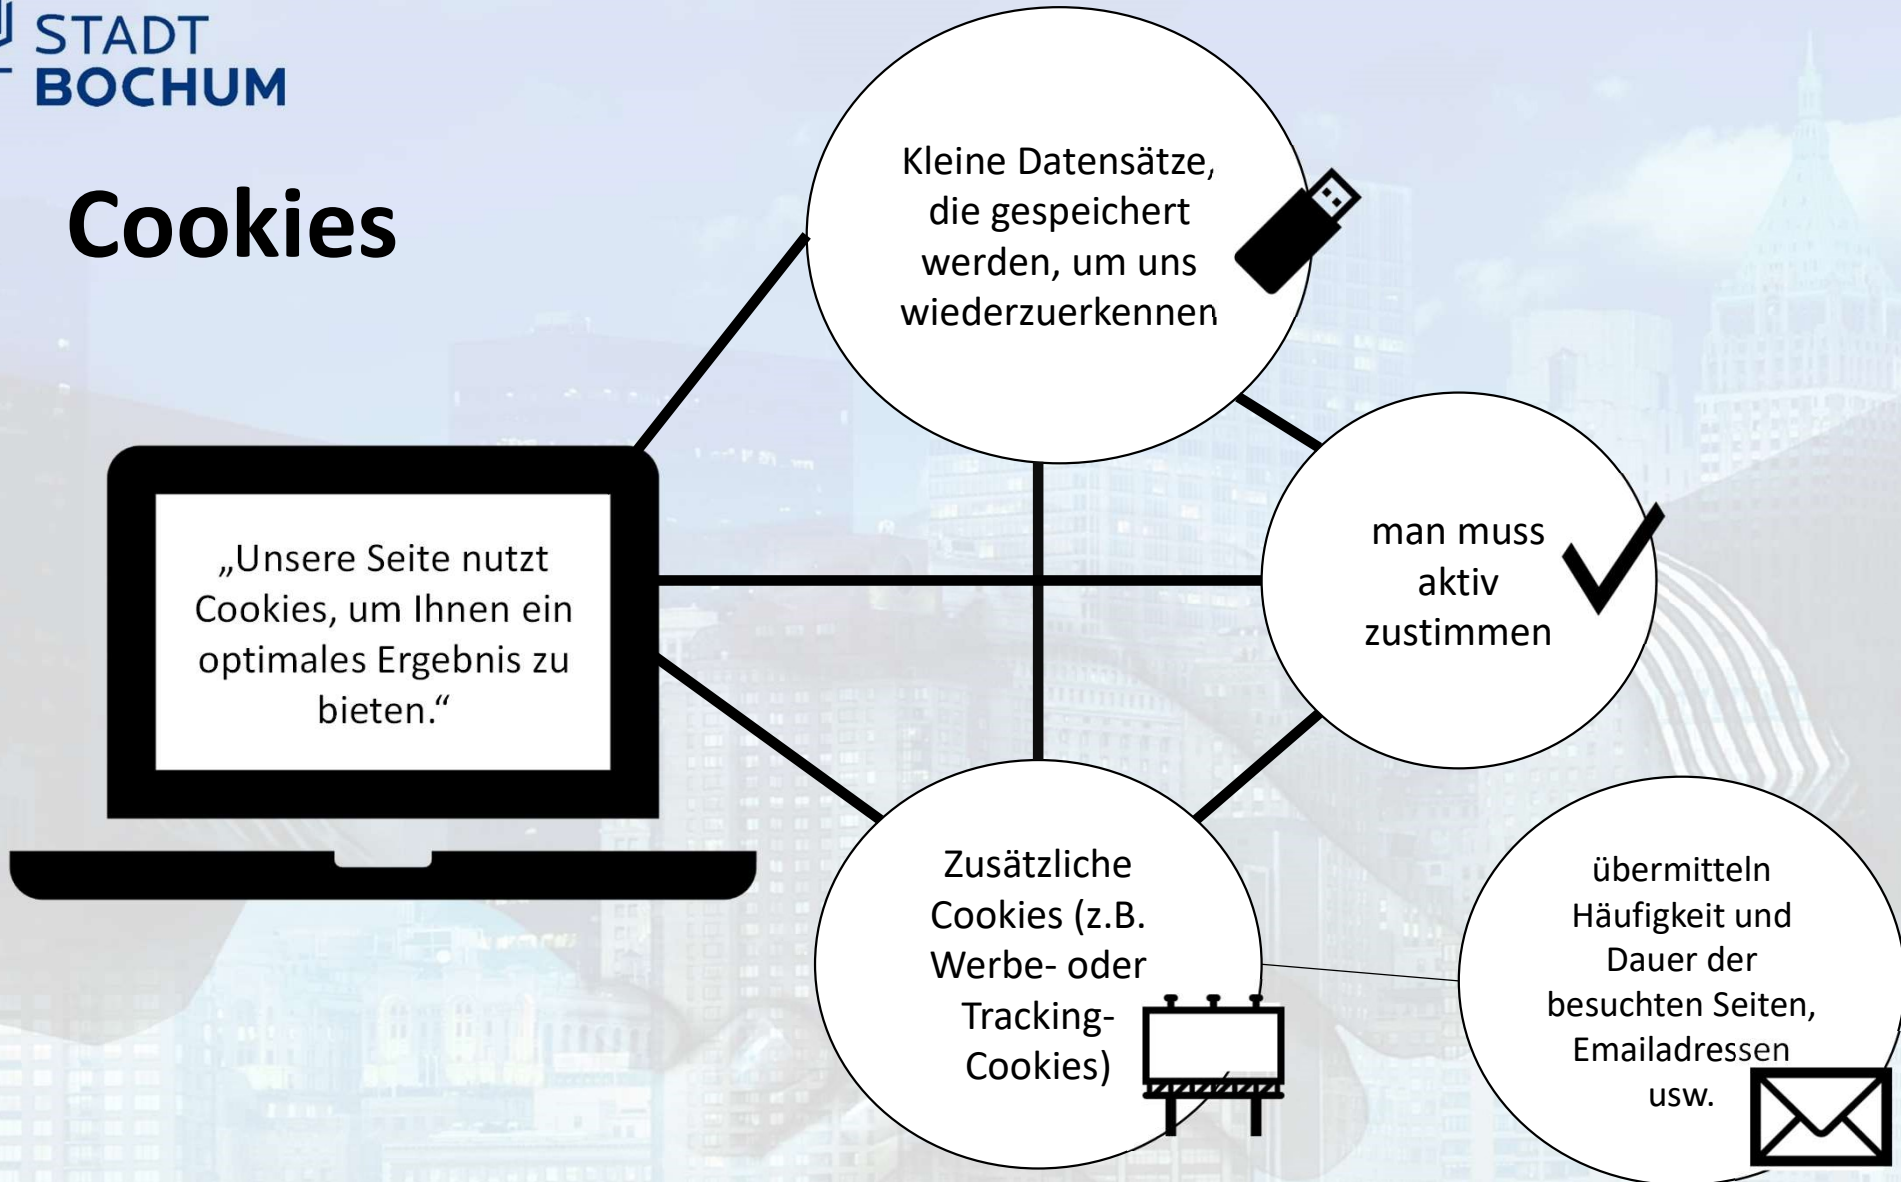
STADT BOCHUM

Cookies

„Unsere Seite nutzt Cookies, um Ihnen ein optimales Ergebnis zu bieten.“

Kleine Datensätze, die gespeichert werden, um uns wiederzuerkennen

man muss aktiv zustimmen

Zusätzliche Cookies (z.B. Werbe- oder Tracking-Cookies)

übermitteln Häufigkeit und Dauer der besuchten Seiten, Emailadressen usw.